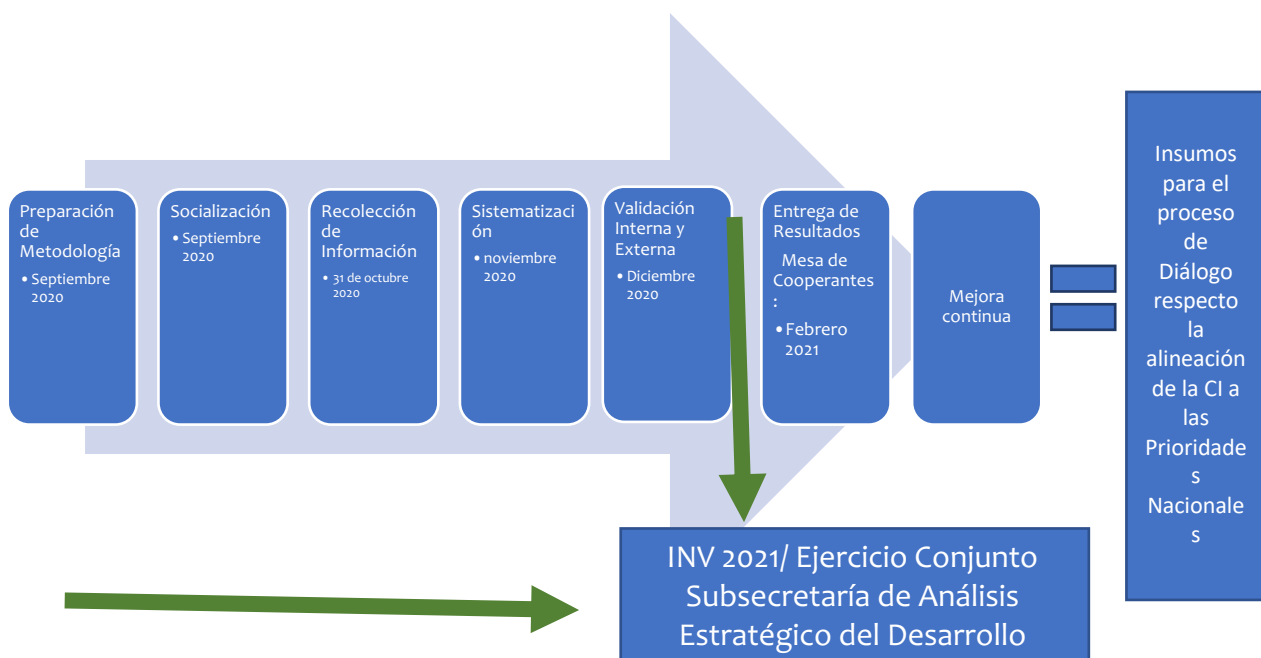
Preparación de Metodología
• Septiembre 2020

Socialización
• Septiembre 2020

Recolección de Información
• 31 de octubre 2020

Sistematización
• noviembre 2020

Validación Interna y Externa
• Diciembre 2020

Entrega de Resultados
Mesa de Cooperantes:
• Febrero 2021

Mejora continua

Insumos para el proceso de Diálogo respecto la alineación de la CI a las Prioridades Nacionales

INV 2021/ Ejercicio Conjunto Subsecretaría de Análisis Estratégico del Desarrollo